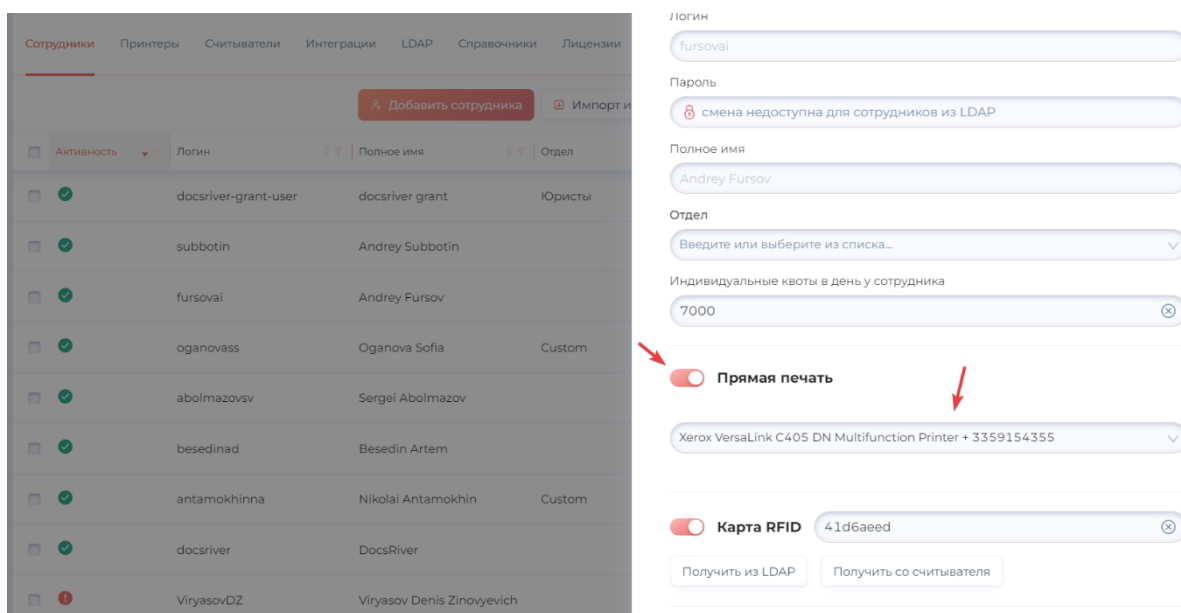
Сотрудники Принтеры Считыватели Интеграции LDAP Справочники Лицензии

Добавить сотрудника Импорт и

| | Активность | Логин | Полное имя | Отдел |
|---|---|---|---|---|
| | | docsriver-grant-user | docsriver grant | Юристы |
| | | subbotin | Andrey Subbotin | |
| | | fursovai | Andrey Fursov | |
| | | oganovass | Oganova Sofia | Custom |
| | | abolmazovsv | Sergei Abolmazov | |
| | | besedinad | Besedin Artem | |
| | | antamokhinna | Nikolai Antamokhin | Custom |
| | | docsriver | DocsRiver | |
| | | ViryasovDZ | Viryasov Denis Zinovyevich | |

Логин
fursovai

Пароль
смена недоступна для сотрудников из LDAP

Полное имя
Andrey Fursov

Отдел
Введите или выберите из списка...

Индивидуальные квоты в день у сотрудника
7000

Прямая печать

Xerox VersaLink C405 DN Multifunction Printer + 3359154355

Карта RFID 41d6aeed

Получить из LDAP Получить со считывателя